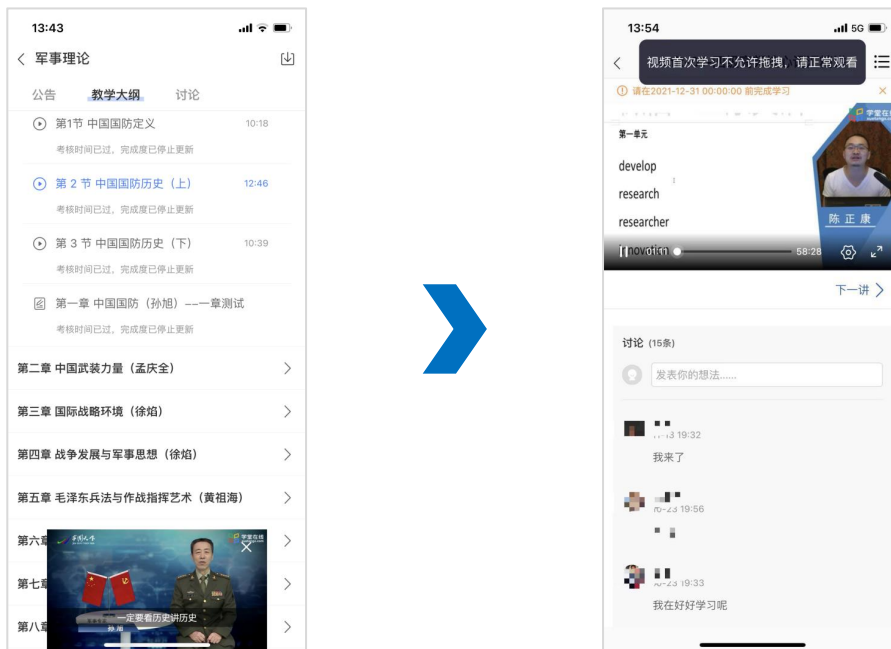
13:43

军事理论

公告　教学大纲　讨论

第1节 中国国防定义　10:18
考核时间已过，完成度已停止更新

第 2 节 中国国防历史（上）　12:46
考核时间已过，完成度已停止更新

第 3 节 中国国防历史（下）　10:39
考核时间已过，完成度已停止更新

第一章 中国国防（孙旭）——一章测试
考核时间已过，完成度已停止更新

第二章 中国武装力量（孟庆全）

第三章 国际战略环境（徐焰）

第四章 战争发展与军事思想（徐焰）

第五章 毛泽东兵法与作战指挥艺术（黄祖海）

第六章

第七章

第八章

学堂在线

一定要看历史讲历史

13:54 5G

视频首次学习不允许拖拽，请正常观看

请在2021-12-31 00:00:00 前完成学习

第一单元

develop

research

researcher

innovation

陈正康

58:28

下一讲

讨论 (15条)

发表你的想法......

19:32

我来了

19:56

19:33

我在好好学习呢